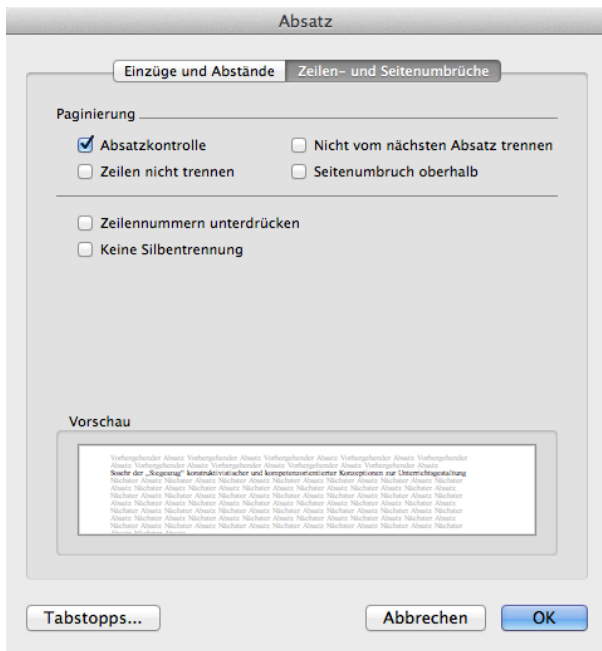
Absatz

Einzüge und Abstände | Zeilen- und Seitenumbrüche

Paginierung

Absatzkontrolle
Nicht vom nächsten Absatz trennen
Zeilen nicht trennen
Seitenumbruch oberhalb

Zeilennummern unterdrücken
Keine Silbentrennung

Vorschau

Vorhergehender Absatz Vorhergehender Absatz Vorhergehender Absatz Vorhergehender Absatz Vorhergehender Absatz Vorhergehender Absatz Vorhergehender Absatz Vorhergehender Absatz
Sosehr der „Siegeszug" konstruktivistischer und kompetenzorientierter Konzeptionen zur Unterrichtsgestaltung
Nächster Absatz Nächster Absatz Nächster Absatz Nächster Absatz Nächster Absatz Nächster Absatz Nächster Absatz Nächster Absatz Nächster Absatz Nächster Absatz Nächster Absatz Nächster Absatz Nächster Absatz Nächster Absatz Nächster Absatz Nächster Absatz Nächster Absatz Nächster Absatz Nächster Absatz Nächster Absatz Nächster Absatz Nächster Absatz Nächster Absatz Nächster Absatz Nächster Absatz Nächster Absatz Nächster Absatz Nächster Absatz Nächster Absatz Nächster Absatz Nächster Absatz Nächster Absatz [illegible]

Tabstopps...
Abbrechen
OK